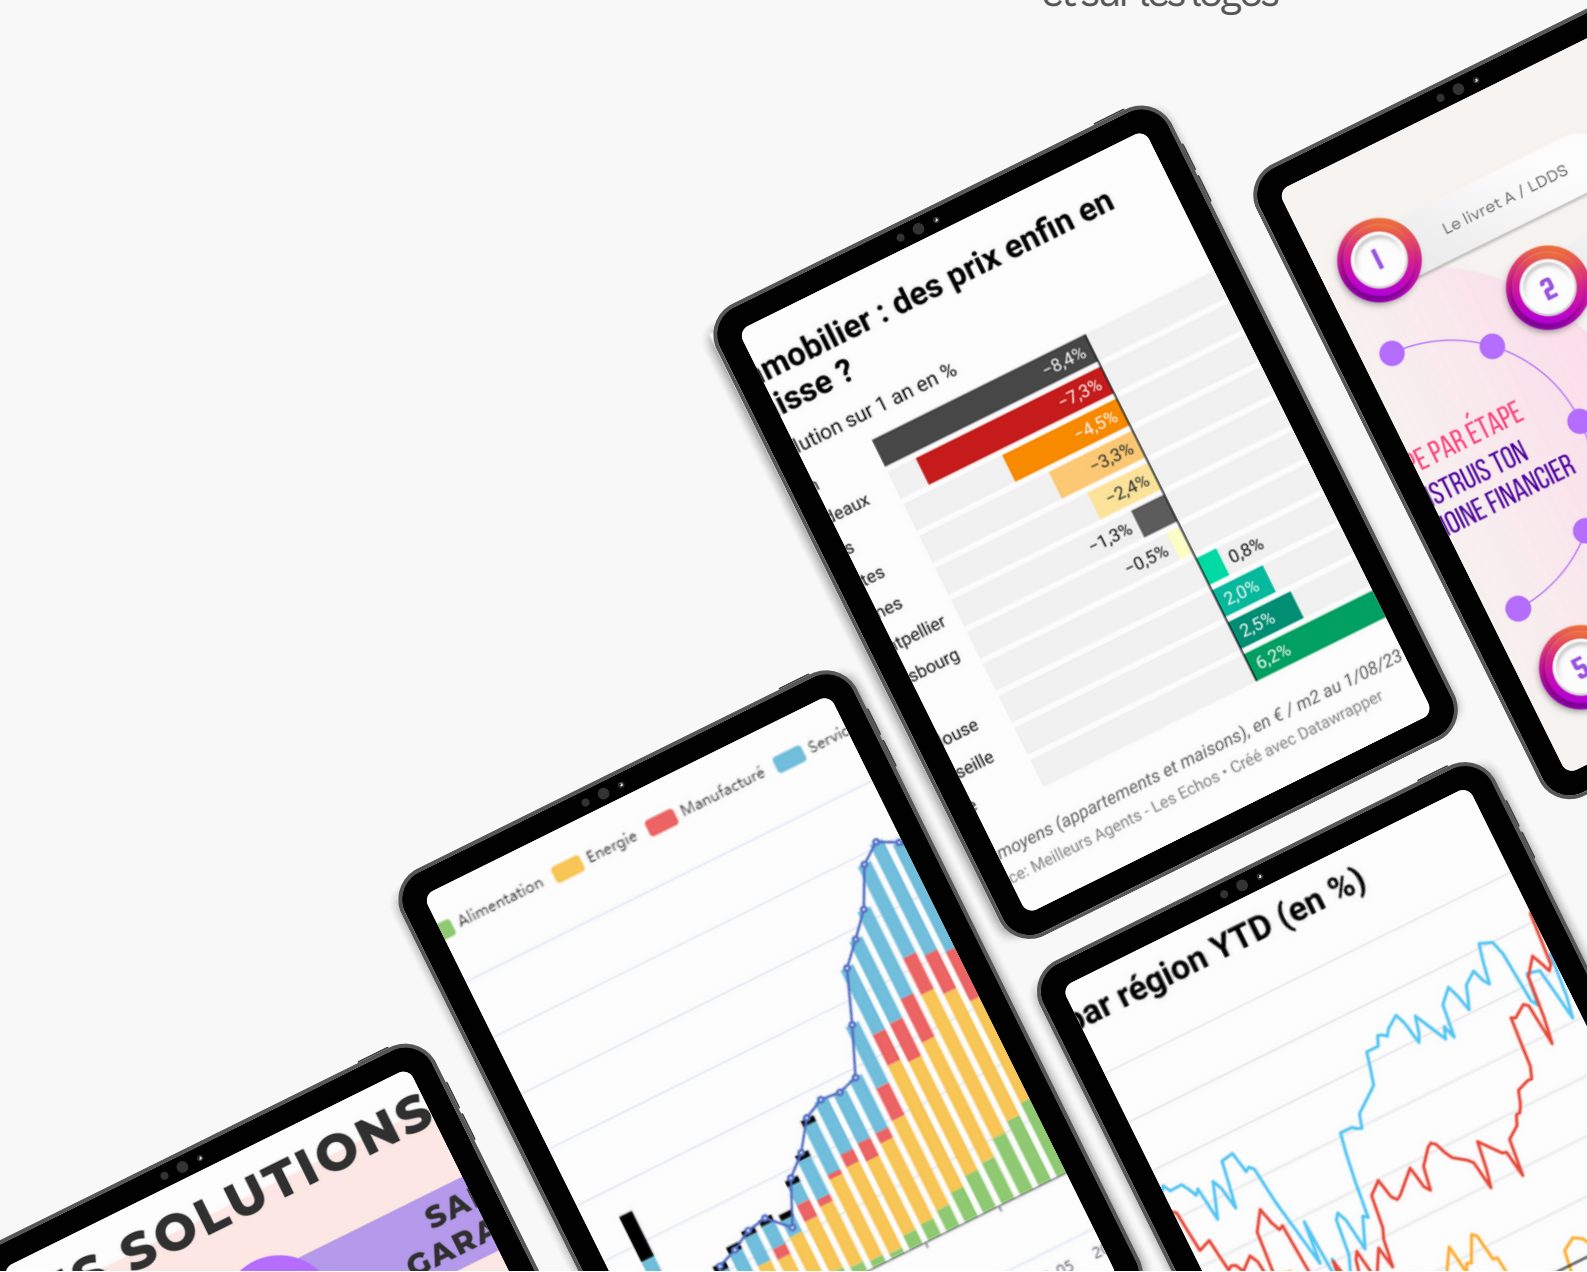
et sur les logos

mobilier : des prix enfin en
isse ?
lution sur 1 an en %

-8,4%
-7,3%
-4,5%
-3,3%
-2,4%
-1,3%
-0,5%
0,8%
2,0%
2,5%
6,2%

leaux
s
tes
nes
tpellier
sbourg
ouse
seille

moyens (appartements et maisons), en € / m2 au 1/08/23
ce: Meilleurs Agents - Les Echos • Créé avec Datawrapper

Le livret A / LDDS
1
2
5
E PAR ÉTAPE
STRUIS TON
OINE FINANCIER

Alimentation
Energie
Manufacturé
Servic

ar région YTD (en %)

S SOLUTIONS
SA
GARA